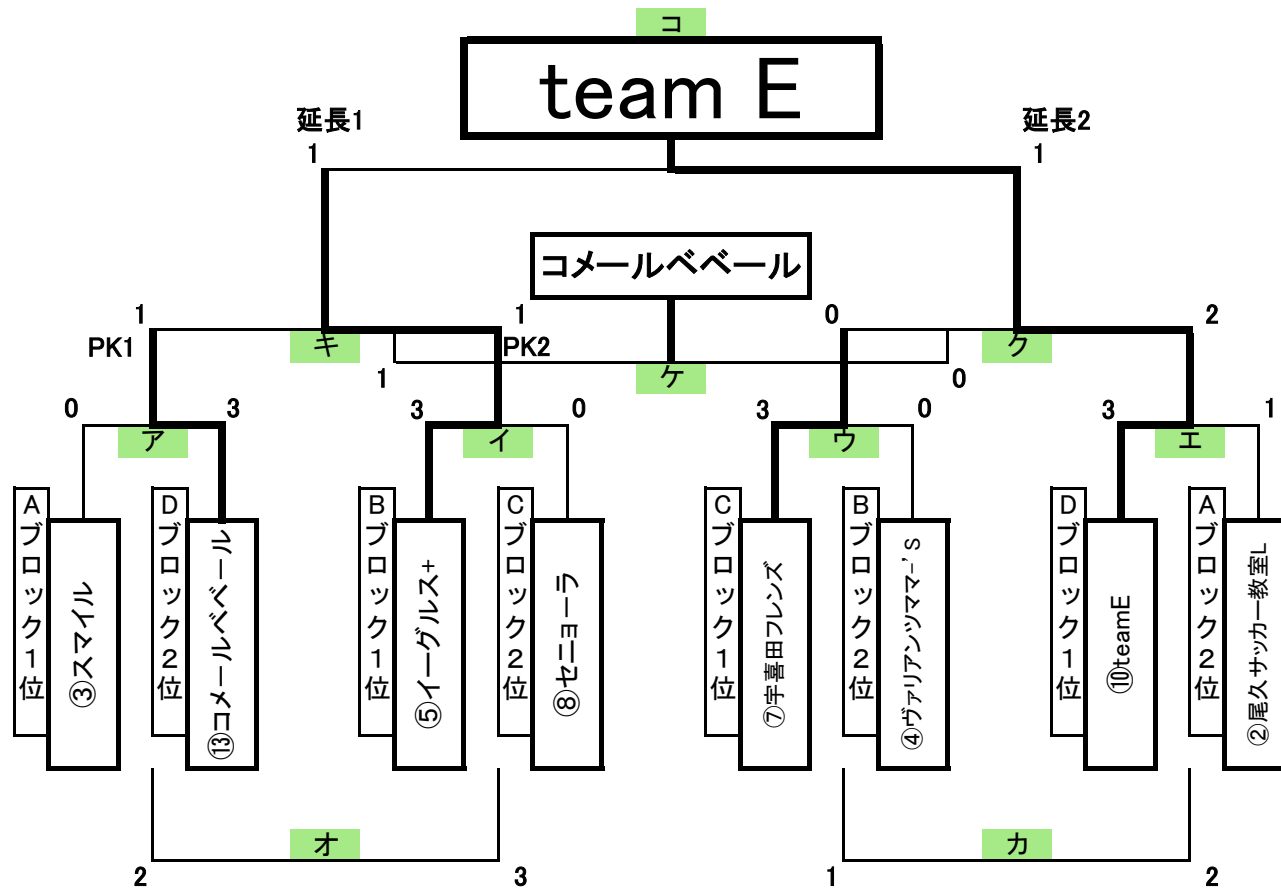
コ
team E
延長1
1
延長2
1
コメールベベール
1
PK1
キ
1
PK2
ケ
1
0
0
ク
2
0
ア
3
3
イ
0
3
ウ
0
3
エ
1
Aブロック1位
③スマイル
Dブロック2位
⑬コメールベベール
Bブロック1位
⑤イーグルス+
Cブロック2位
⑧セニョーラ
Cブロック1位
⑦宇喜田フレンズ
Bブロック2位
④ヴァリアンツママ’S
Dブロック1位
⑩teamE
Aブロック2位
②尾久サッカー教室L
オ
2
3
カ
1
2